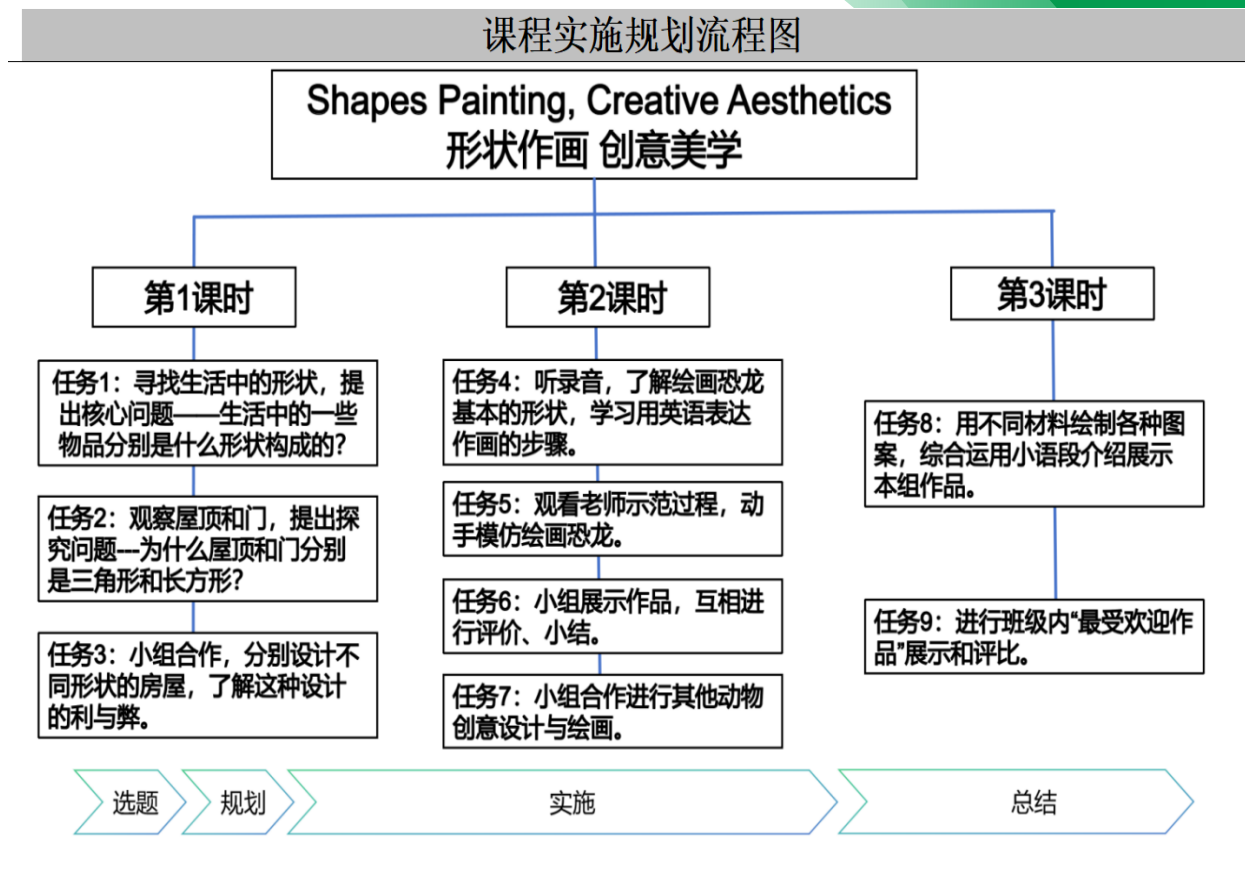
课程实施规划流程图

Shapes Painting, Creative Aesthetics
形状作画 创意美学

第1课时

任务1：寻找生活中的形状，提出核心问题——生活中的一些物品分别是什么形状构成的？

任务2：观察屋顶和门，提出探究问题---为什么屋顶和门分别是三角形和长方形？

任务3：小组合作，分别设计不同形状的房屋，了解这种设计的利与弊。

第2课时

任务4：听录音，了解绘画恐龙基本的形状，学习用英语表达作画的步骤。

任务5：观看老师示范过程，动手模仿绘画恐龙。

任务6：小组展示作品，互相进行评价、小结。

任务7：小组合作进行其他动物创意设计与绘画。

第3课时

任务8：用不同材料绘制各种图案，综合运用小语段介绍展示本组作品。

任务9：进行班级内“最受欢迎作品”展示和评比。

选题

规划

实施

总结